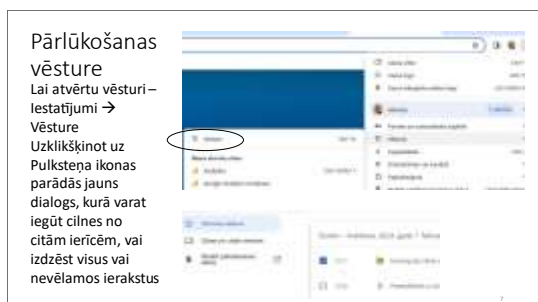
Pārlūkošanas vēsture

Lai atvērtu vēsturi – Iestatījumi → Vēsture

Uzklikšķinot uz Pulksteņa ikonas parādās jauns dialogs, kurā varat iegūt cilnes no citām ierīcēm, vai izdzēst visus vai nevēlamos ierakstus

7